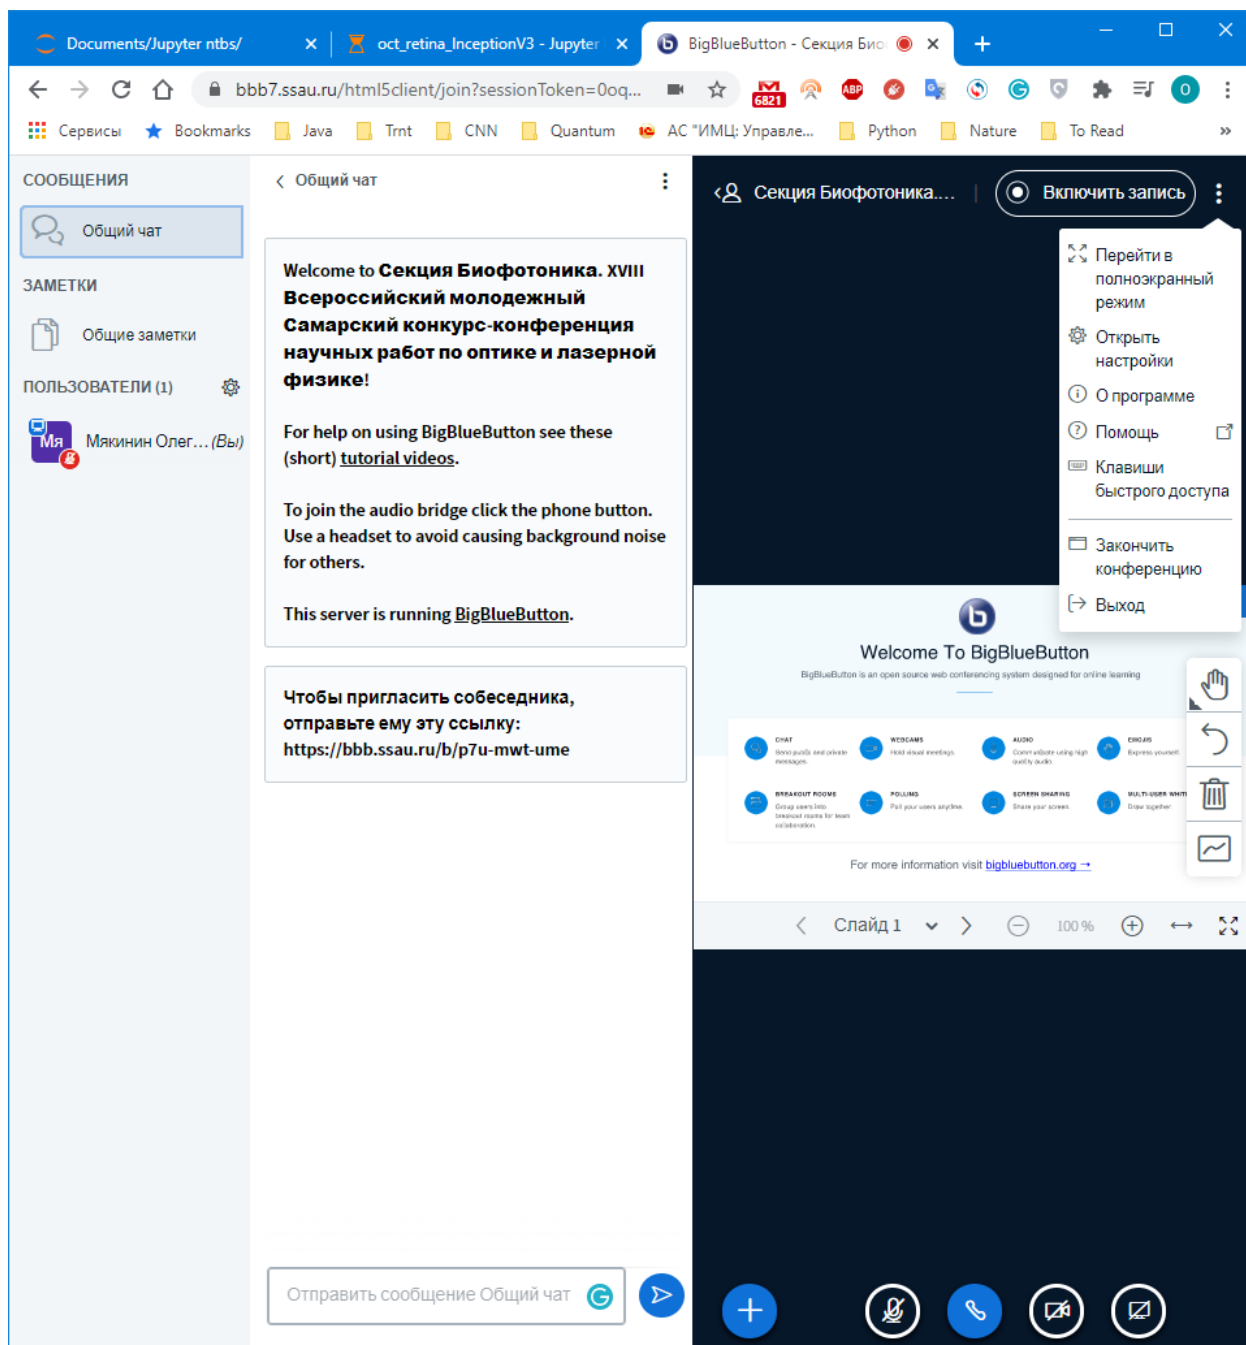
Documents/Jupyter ntbs/ ×
oct_retina_InceptionV3 - Jupyter ×
BigBlueButton - Секция Био ×
+

bbb7.ssau.ru/html5client/join?sessionToken=0oq...

6821

Сервисы Bookmarks Java Trnt CNN Quantum АС "ИМЦ: Управле... Python Nature To Read »

СООБЩЕНИЯ
Общий чат
ЗАМЕТКИ
Общие заметки
ПОЛЬЗОВАТЕЛИ (1)
Мя Мякинин Олег... (Вы)

Общий чат

Welcome to **Секция Биофотоника. XVIII Всероссийский молодежный Самарский конкурс-конференция научных работ по оптике и лазерной физике!**

For help on using BigBlueButton see these (short) tutorial videos.

To join the audio bridge click the phone button. Use a headset to avoid causing background noise for others.

This server is running BigBlueButton.

**Чтобы пригласить собеседника, отправьте ему эту ссылку: https://bbb.ssau.ru/b/p7u-mwt-ume**

Отправить сообщение Общий чат

Секция Биофотоника....
Включить запись

Перейти в полноэкранный режим
Открыть настройки
О программе
Помощь
Клавиши быстрого доступа
Закончить конференцию
Выход

Welcome To BigBlueButton
BigBlueButton is an open source web conferencing system designed for online learning
CHAT
WEBCAMS
AUDIO
EMOJIS
BREAKOUT ROOMS
POLLING
SCREEN SHARING
MULTI-USER WHITEBOARD
For more information visit bigbluebutton.org →

Слайд 1
100 %